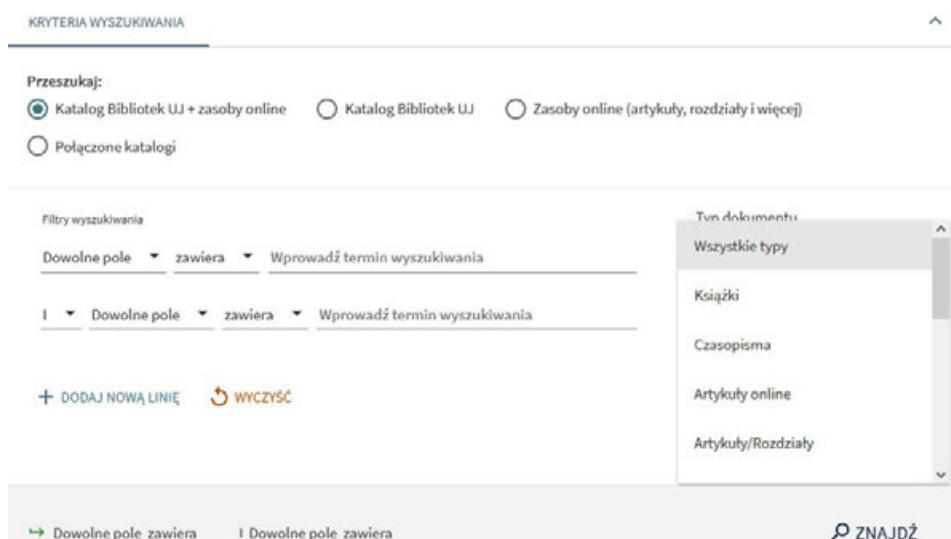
KRYTERIA WYSZUKIWANIA

Przeszukaj:

Katalog Bibliotek UJ + zasoby online

Katalog Bibliotek UJ

Zasoby online (artykuły, rozdziały i więcej)

Połączone katalogi

Filtry wyszukiwania

Dowolne pole ▾ zawiera ▾ Wprowadź termin wyszukiwania

I ▾ Dowolne pole ▾ zawiera ▾ Wprowadź termin wyszukiwania

+ DODAJ NOWĄ LINIĘ

WYCZYŚĆ

Typ dokumentu

Wszystkie typy

Książki

Czasopisma

Artykuły online

Artykuły/Rozdziały

↦ Dowolne pole zawiera I Dowolne pole zawiera

ZNAJDŹ